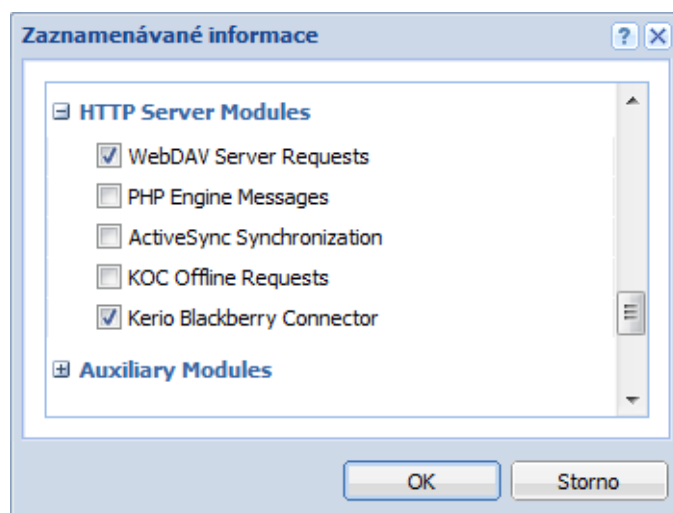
Zaznamenávané informace

? X

⊟ HTTP Server Modules

WebDAV Server Requests

PHP Engine Messages

ActiveSync Synchronization

KOC Offline Requests

Kerio Blackberry Connector

⊞ Auxiliary Modules

OK

Storno